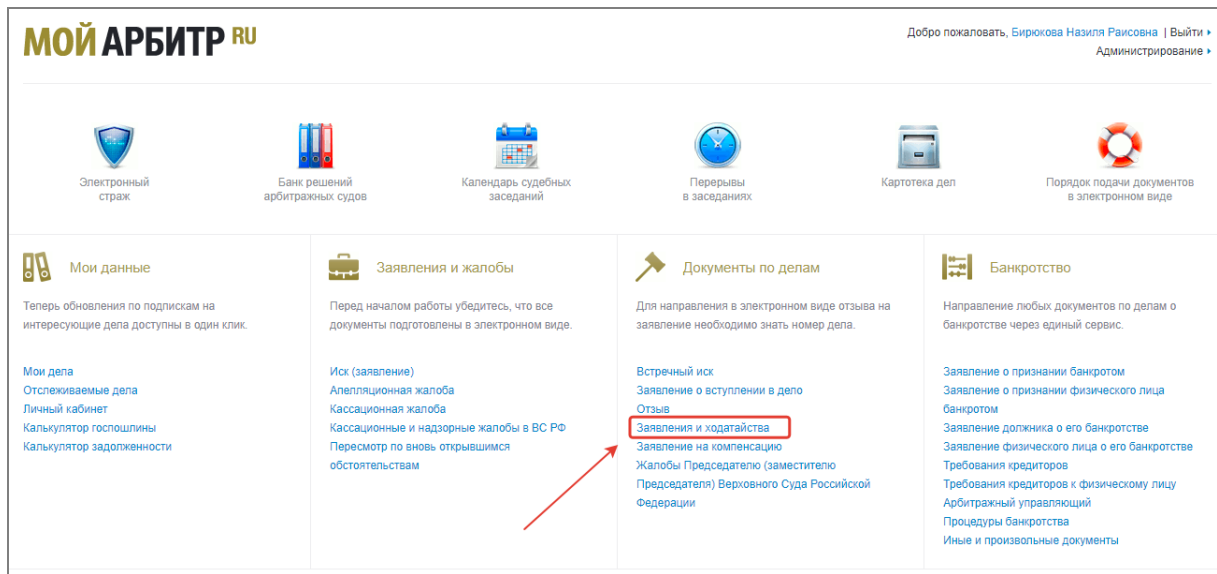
МОЙ АРБИТР RU

Добро пожаловать, Бирюкова Назиля Раисовна | Выйти
Администрирование

Электронный страж

Банк решений арбитражных судов

Календарь судебных заседаний

Перерывы в заседаниях

Картотека дел

Порядок подачи документов в электронном виде

Мои данные

Теперь обновления по подпискам на интересующие дела доступны в один клик.

Мои дела
Отслеживаемые дела
Личный кабинет
Калькулятор госпошлины
Калькулятор задолженности

Заявления и жалобы

Перед началом работы убедитесь, что все документы подготовлены в электронном виде.

Иск (заявление)
Апелляционная жалоба
Кассационная жалоба
Кассационные и надзорные жалобы в ВС РФ
Пересмотр по вновь открывшимся обстоятельствам

Документы по делам

Для направления в электронном виде отзыва на заявление необходимо знать номер дела.

Встречный иск
Заявление о вступлении в дело
Отзыв
Заявления и ходатайства
Заявление на компенсацию
Жалобы Председателю (заместителю Председателя) Верховного Суда Российской Федерации

Банкротство

Направление любых документов по делам о банкротстве через единый сервис.

Заявление о признании банкротом
Заявление о признании физического лица банкротом
Заявление должника о его банкротстве
Заявление физического лица о его банкротстве
Требования кредиторов
Требования кредиторов к физическому лицу
Арбитражный управляющий
Процедуры банкротства
Иные и произвольные документы